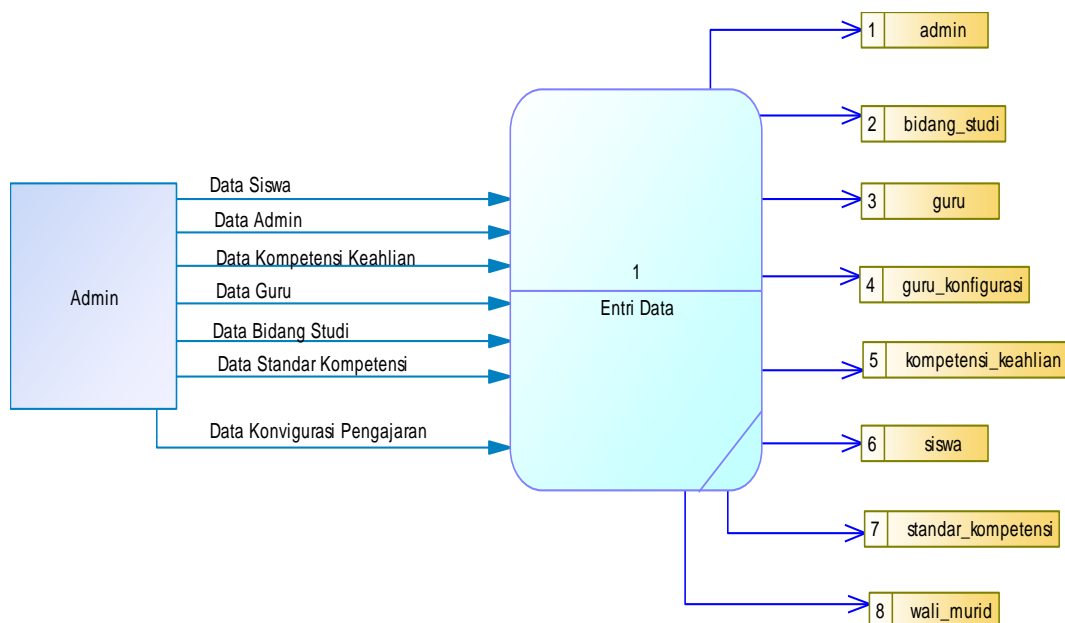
Admin

Data Siswa
Data Admin
Data Kompetensi Keahlian
Data Guru
Data Bidang Studi
Data Standar Kompetensi
Data Konvigurasi Pengajaran

1
Entri Data

| 1 | admin |
| --- | --- |
| 2 | bidang_studi |
| 3 | guru |
| 4 | guru_konfigurasi |
| 5 | kompetensi_keahlian |
| 6 | siswa |
| 7 | standar_kompetensi |
| 8 | wali_murid |